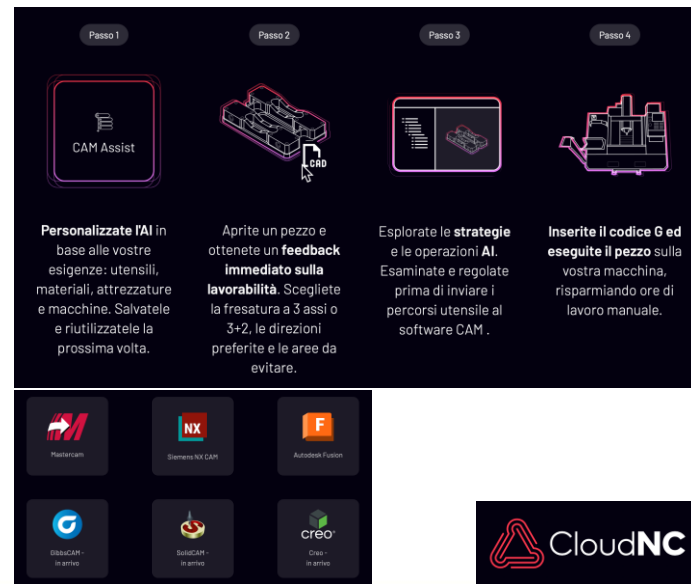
Passo 1

CAM Assist

**Personalizzate l'AI** in base alle vostre esigenze: utensili, materiali, attrezzature e macchine. Salvatele e riutilizzatele la prossima volta.

Passo 2

CAD

Aprite un pezzo e ottenete un **feedback immediato sulla lavorabilità**. Scegliete la fresatura a 3 assi o 3+2, le direzioni preferite e le aree da evitare.

Passo 3

Esplorate le **strategie** e le operazioni **AI**. Esaminate e regolate prima di inviare i percorsi utensile al software CAM .

Passo 4

**Inserite il codice G ed eseguite il pezzo** sulla vostra macchina, risparmiando ore di lavoro manuale.

Mastercam

NX

Siemens NX CAM

F

Autodesk Fusion

GibbsCAM - in arrivo

SolidCAM - in arrivo

creo

Creo - in arrivo

CloudNC